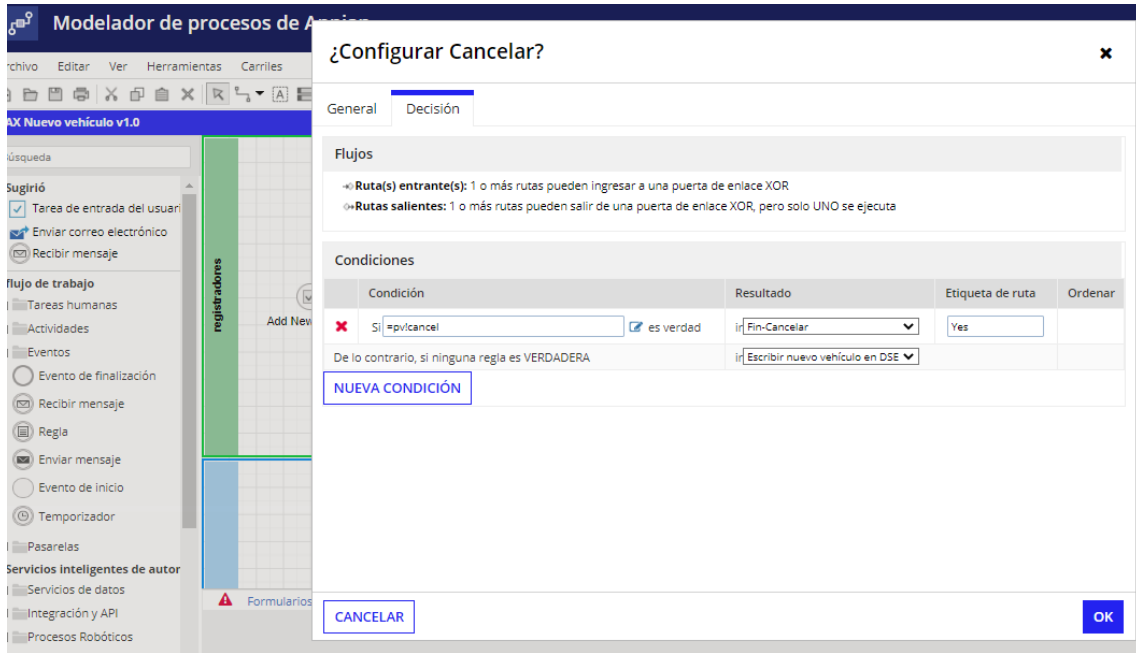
Modelador de procesos de Ap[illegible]

rchivo Editar Ver Herramientas Carriles

AX Nuevo vehículo v1.0

úsqueda

Sugirió
Tarea de entrada del usuari
Enviar correo electrónico
Recibir mensaje
flujo de trabajo
Tareas humanas
Actividades
Eventos
Evento de finalización
Recibir mensaje
Regla
Enviar mensaje
Evento de inicio
Temporizador
Pasarelas
Servicios inteligentes de autor
Servicios de datos
Integración y API
Procesos Robóticos

registradores

Add New

Formularios

¿Configurar Cancelar?

General Decisión

Flujos

Ruta(s) entrante(s): 1 o más rutas pueden ingresar a una puerta de enlace XOR
Rutas salientes: 1 o más rutas pueden salir de una puerta de enlace XOR, pero solo UNO se ejecuta

Condiciones

| | Condición | Resultado | Etiqueta de ruta | Ordenar |
|---|---|---|---|---|
| ✖ | Si =pv!cancel es verdad | ir Fin-Cancelar | Yes | |
| De lo contrario, si ninguna regla es VERDADERA | | ir Escribir nuevo vehículo en DSE | | |

NUEVA CONDICIÓN

CANCELAR

OK